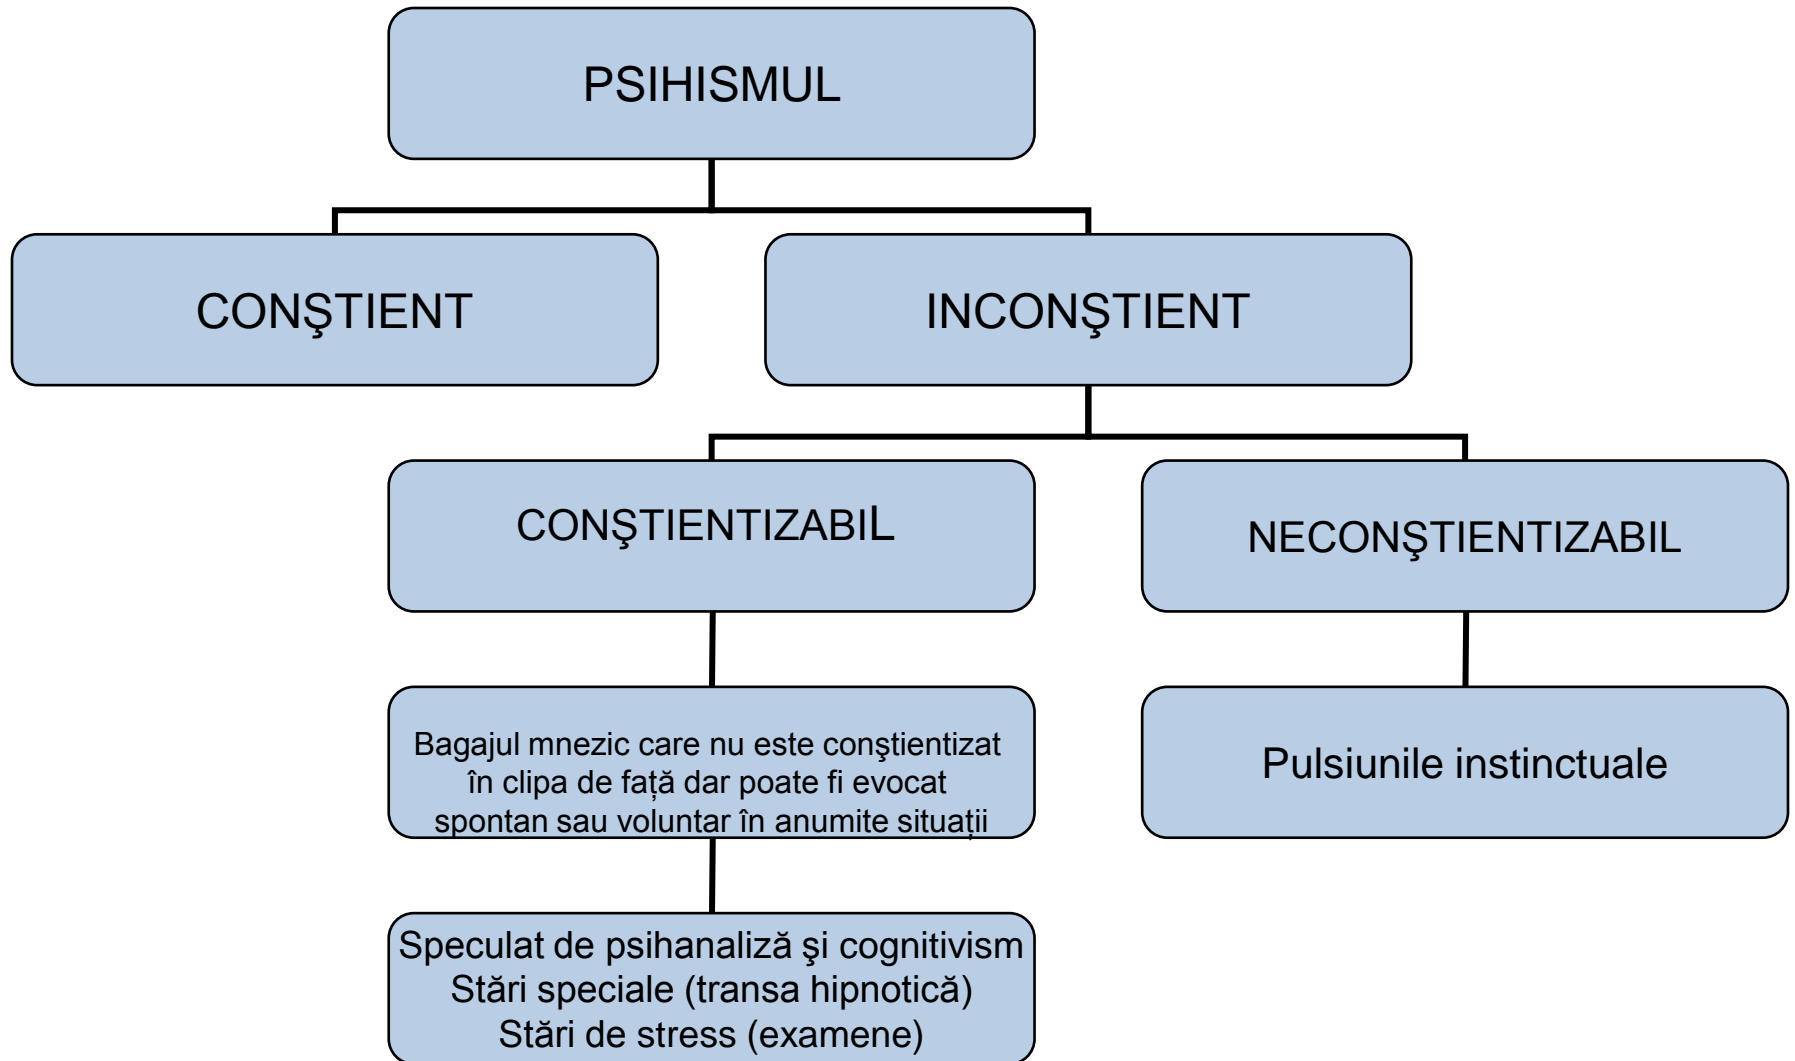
PSIHISMUL

CONŞTIENT

INCONŞTIENT

CONŞTIENTIZABIL

NECONŞTIENTIZABIL

Bagajul mnezic care nu este conştientizat în clipa de față dar poate fi evocat spontan sau voluntar în anumite situații

Pulsiunile instinctuale

Speculat de psihanaliză şi cognitivism
Stări speciale (transa hipnotică)
Stări de stress (examene)